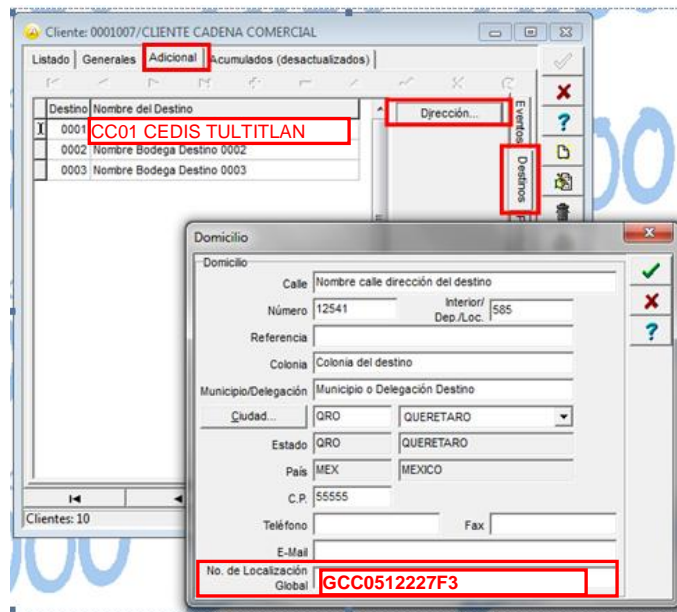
Cliente: 0001007/CLIENTE CADENA COMERCIAL

Listado | Generales | Adicional | Acumulados (desactualizados)

| Destino | Nombre del Destino |
|---|---|
| 0001 | CC01 CEDIS TULTITLAN |
| 0002 | Nombre Bodega Destino 0002 |
| 0003 | Nombre Bodega Destino 0003 |

Dirección...

Eventos

Destinos

Clientes: 10

Domicilio

Domicilio

Calle Nombre calle dirección del destino

Número 12541

Interior/ Dep./Loc. 585

Referencia

Colonia Colonia del destino

Municipio/Delegación Municipio o Delegación Destino

Ciudad... QRO QUERETARO

Estado QRO QUERETARO

País MEX MEXICO

C.P. 55555

Teléfono

Fax

E-Mail

No. de Localización Global GCC0512227F3